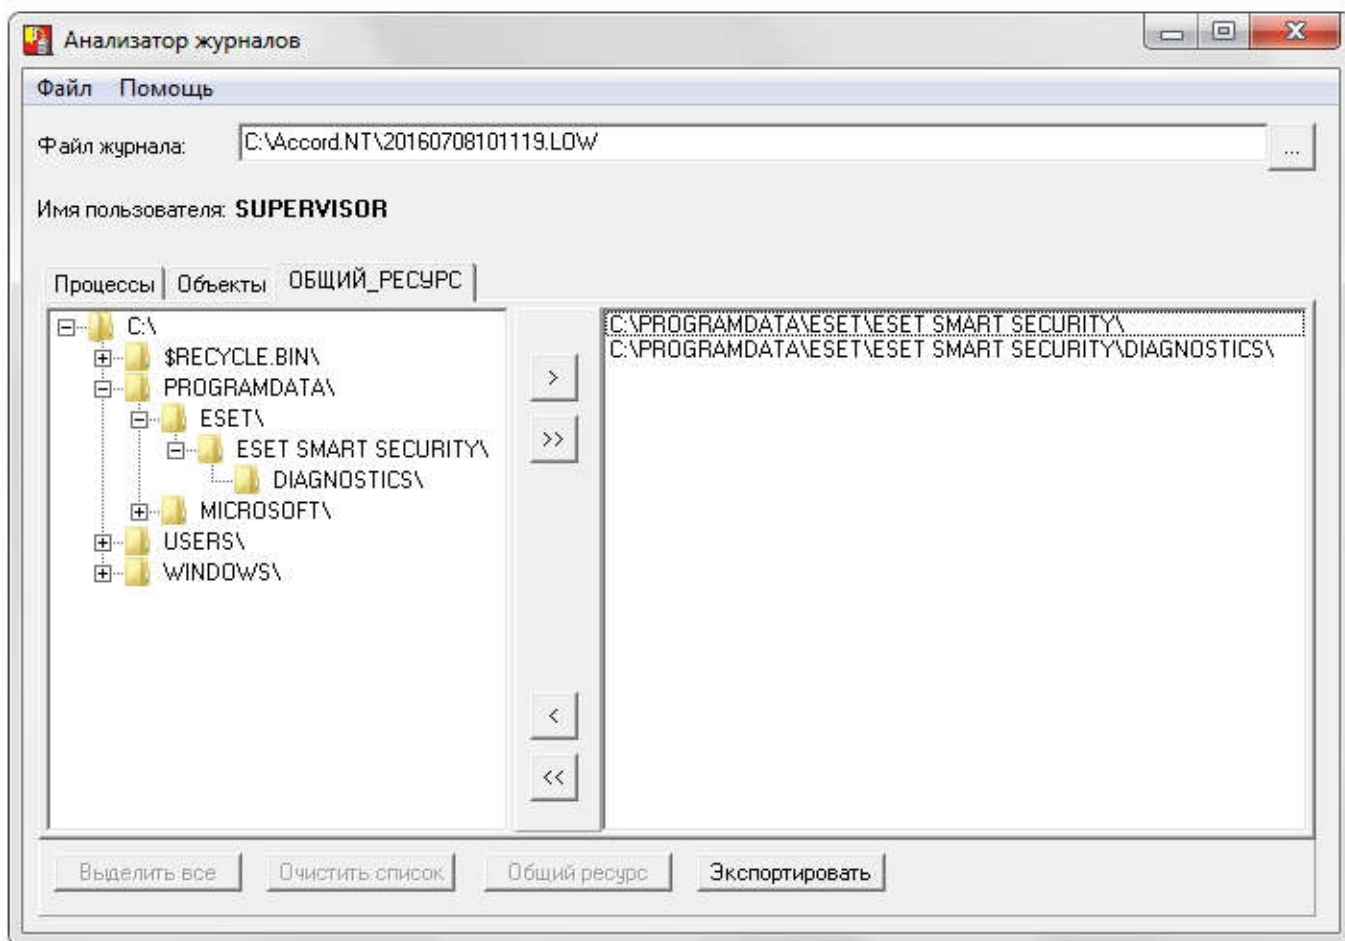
Анализатор журналов

Файл Помощь

Файл журнала: C:\Accord.NT\20160708101119.LOW ...

Имя пользователя: SUPERVISOR

Процессы | Объекты | ОБЩИЙ_РЕСУРС

C:\
$RECYCLE.BIN\
PROGRAMDATA\
ESET\
ESET SMART SECURITY\
DIAGNOSTICS\
MICROSOFT\
USERS\
WINDOWS\

>
>>
<
<<

C:\PROGRAMDATA\ESET\ESET SMART SECURITY\
C:\PROGRAMDATA\ESET\ESET SMART SECURITY\DIAGNOSTICS\

Выделить все | Очистить список | Общий ресурс | Экспортировать